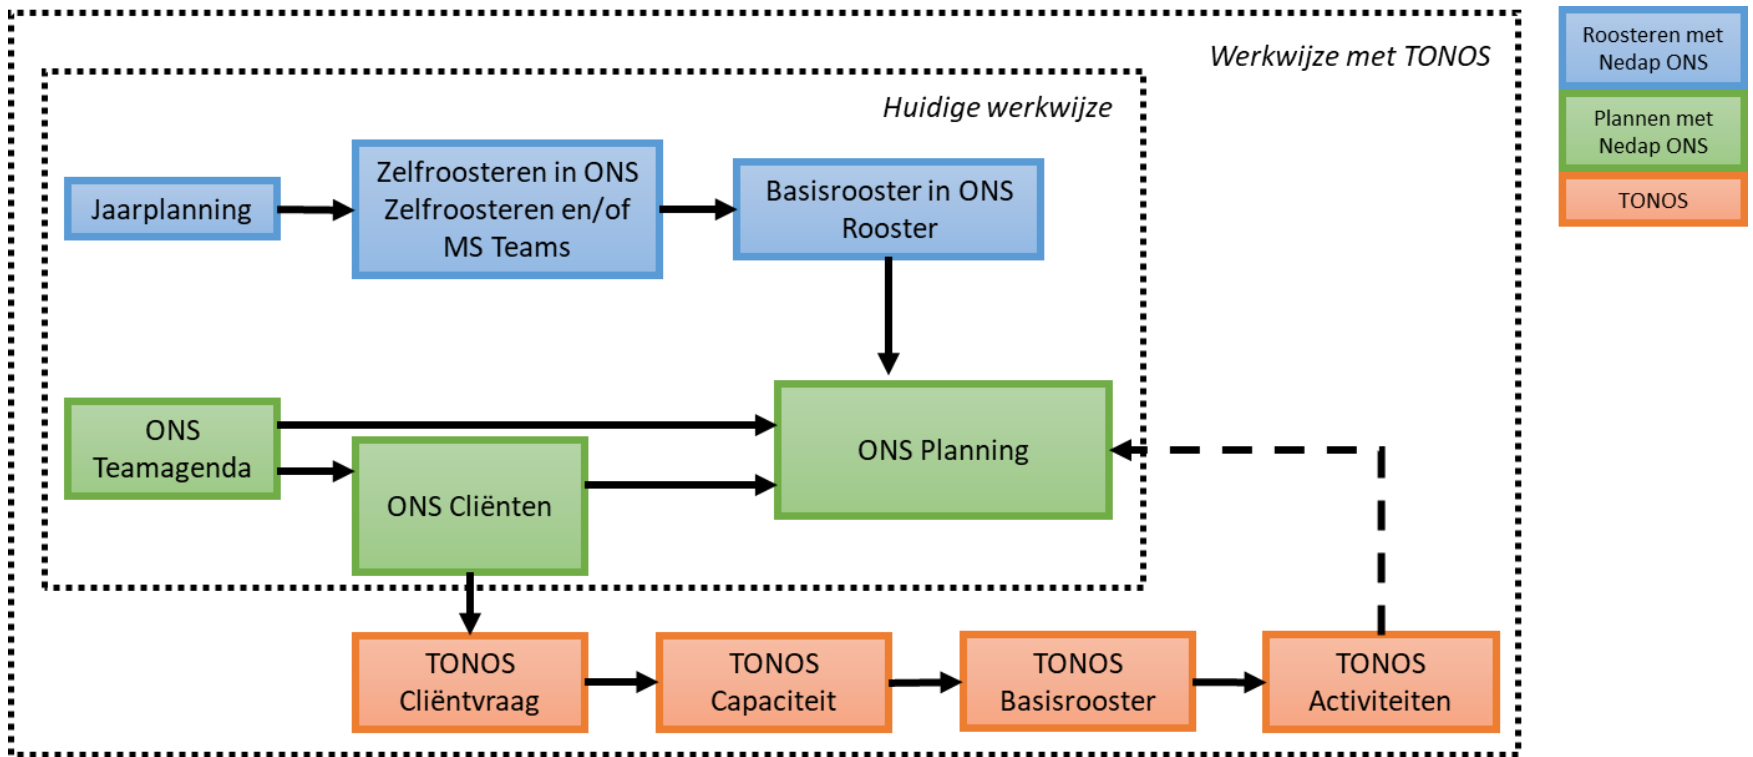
Werkwijze met TONOS

Huidige werkwijze

Jaarplanning

Zelfroosteren in ONS Zelfroosteren en/of MS Teams

Basisrooster in ONS Rooster

ONS Teamagenda

ONS Cliënten

ONS Planning

TONOS Cliëntvraag

TONOS Capaciteit

TONOS Basisrooster

TONOS Activiteiten

Roosteren met Nedap ONS

Plannen met Nedap ONS

TONOS